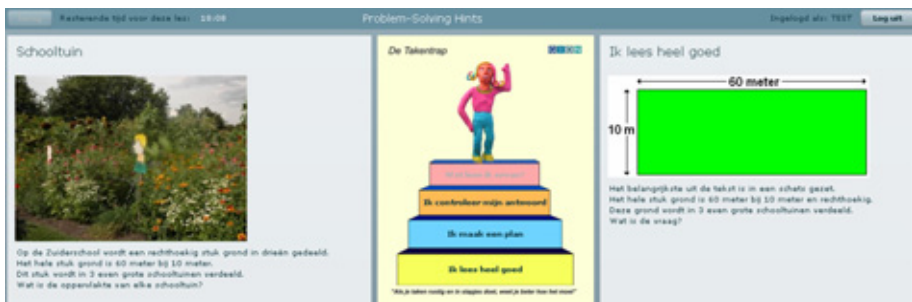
Resterende tijd voor deze les: 19:06

Problem-Solving Hints

Ingelogd als: TEST

Log uit

Schooltuin

Op de Zuiderschool wordt een rechthoekig stuk grond in drieën gedeeld.
Het hele stuk grond is 60 meter bij 10 meter.
Dit stuk wordt in 3 even grote schooltuinen verdeeld.
Wat is de oppervlakte van elke schooltuin?

De Takentrap

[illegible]

Ik controleer mijn antwoord

Ik maak een plan

Ik lees heel goed

"Als je taken rustig en in stappen doet, weet je beter hoe het moet"

Ik lees heel goed

60 meter

10 m

Het belangrijkste uit de tekst is in een schets gezet.
Het hele stuk grond is 60 meter bij 10 meter en rechthoekig.
Deze grond wordt in 3 even grote schooltuinen verdeeld.
Wat is de vraag?